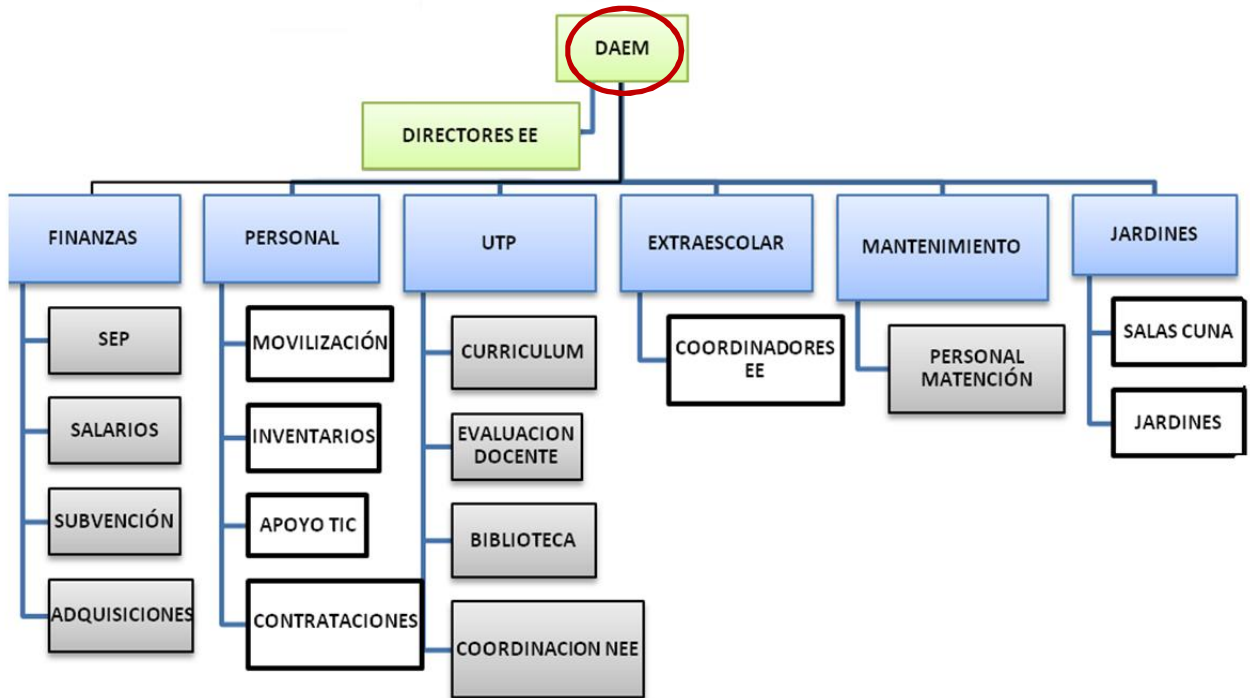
DAEM

DIRECTORES EE

FINANZAS

SEP

SALARIOS

SUBVENCIÓN

ADQUISICIONES

PERSONAL

MOVILIZACIÓN

INVENTARIOS

APOYO TIC

CONTRATACIONES

UTP

CURRICULUM

EVALUACION DOCENTE

BIBLIOTECA

COORDINACION NEE

EXTRAESCOLAR

COORDINADORES EE

MANTENIMIENTO

PERSONAL MATENCIÓN

JARDINES

SALAS CUNA

JARDINES